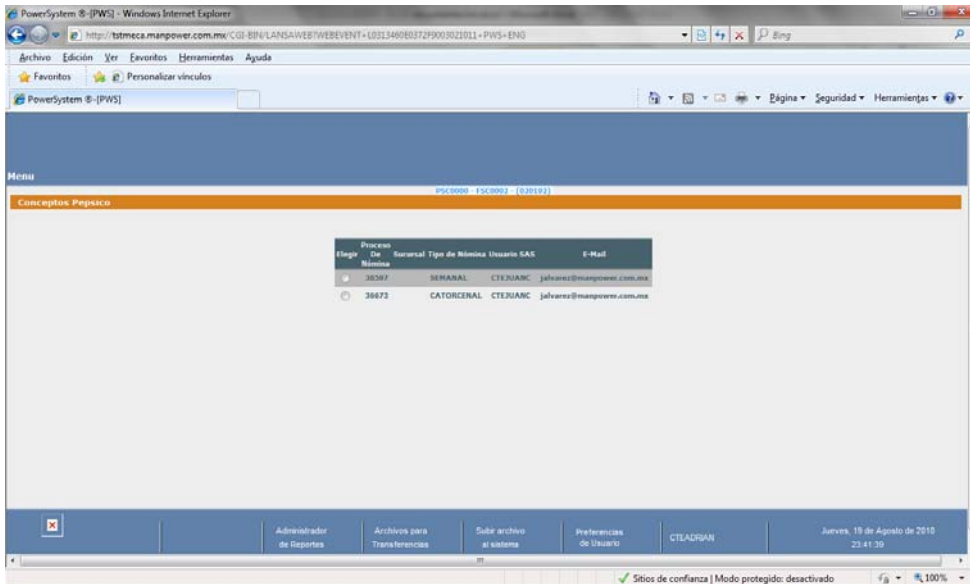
PowerSystem ®-[PWS] - Windows Internet Explorer

http://tstmeca.manpower.com.mx/CGI-BIN/LANSAWEB?WEBEVENT+L0313460E0372F9003021011+PWS+ENG

Bing

Archivo Edición Ver Favoritos Herramientas Ayuda

Favoritos Personalizar vínculos

PowerSystem ®-[PWS]

Página ▾ Seguridad ▾ Herramientas ▾

Menu

PSC0000 - FSC0002 - (020102)

Conceptos Pepsico

| Elegir | Proceso De Nómina | Sucursal | Tipo de Nómina | Usuario SAS | E-Mail |
|---|---|---|---|---|---|
| | 30507 | | SEMANAL | CTEJUANC | jalvarez@manpower.com.mx |
| | 30673 | | CATORCENAL | CTEJUANC | jalvarez@manpower.com.mx |

Administrador de Reportes | Archivos para Transferencias | Subir archivo al sistema | Preferencias de Usuario | CTEADRIAN | Jueves, 19 de Agosto de 2010 23:41:39

Sitios de confianza | Modo protegido: desactivado

100%